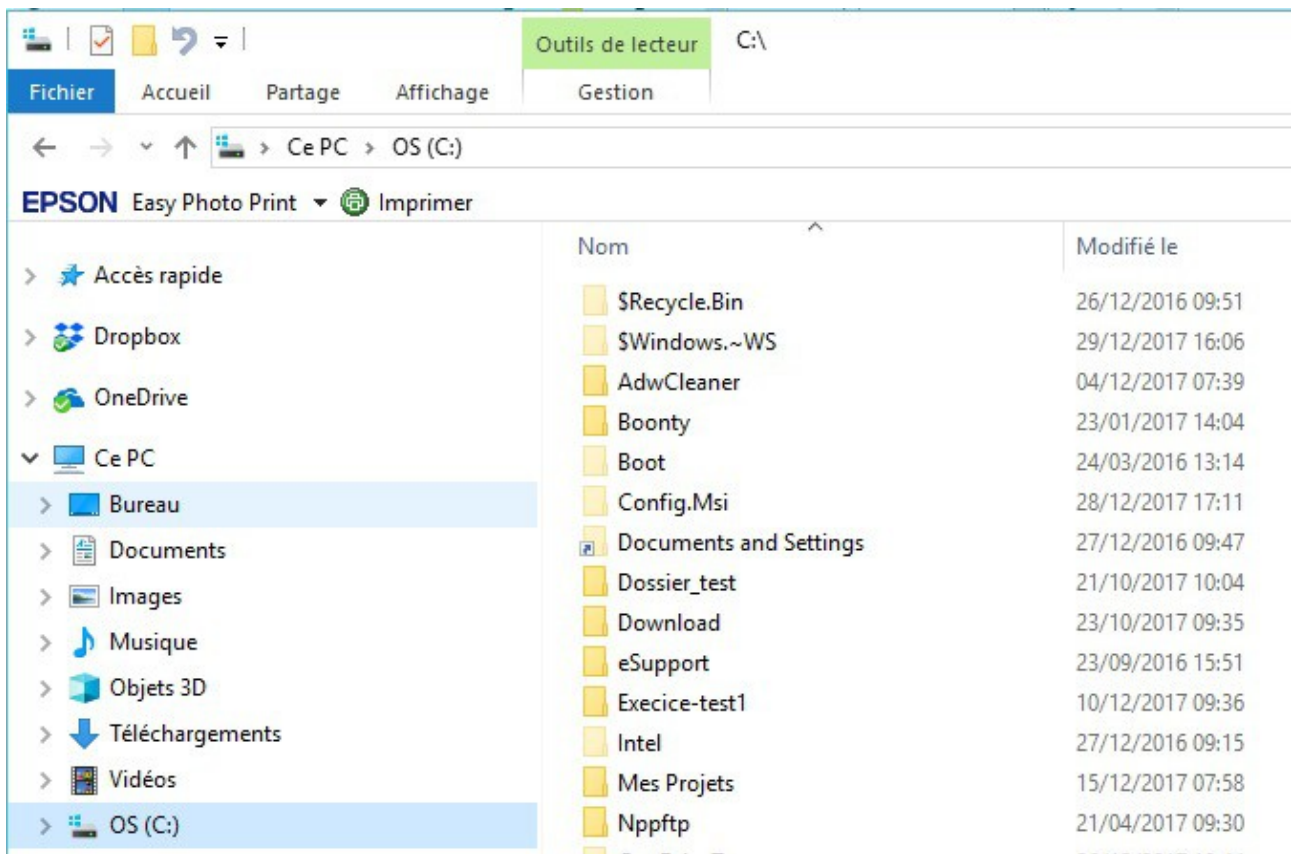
Outils de lecteur C:\

Fichier Accueil Partage Affichage Gestion

> Ce PC > OS (C:)

EPSON Easy Photo Print ▾ Imprimer

Accès rapide
Dropbox
OneDrive
Ce PC
Bureau
Documents
Images
Musique
Objets 3D
Téléchargements
Vidéos
OS (C:)

| Nom | Modifié le |
|---|---|
| $Recycle.Bin | 26/12/2016 09:51 |
| $Windows.~WS | 29/12/2017 16:06 |
| AdwCleaner | 04/12/2017 07:39 |
| Boonty | 23/01/2017 14:04 |
| Boot | 24/03/2016 13:14 |
| Config.Msi | 28/12/2017 17:11 |
| Documents and Settings | 27/12/2016 09:47 |
| Dossier_test | 21/10/2017 10:04 |
| Download | 23/10/2017 09:35 |
| eSupport | 23/09/2016 15:51 |
| Execice-test1 | 10/12/2017 09:36 |
| Intel | 27/12/2016 09:15 |
| Mes Projets | 15/12/2017 07:58 |
| Nppftp | 21/04/2017 09:30 |